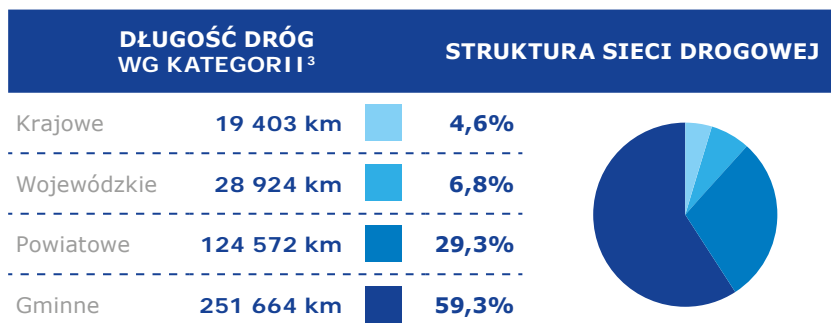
DŁUGOŚĆ DRÓG WG KATEGORII$^3$

STRUKTURA SIECI DROGOWEJ

| | | |
|---|---|---|
| Krajowe | 19 403 km | 4,6% |
| Wojewódzkie | 28 924 km | 6,8% |
| Powiatowe | 124 572 km | 29,3% |
| Gminne | 251 664 km | 59,3% |